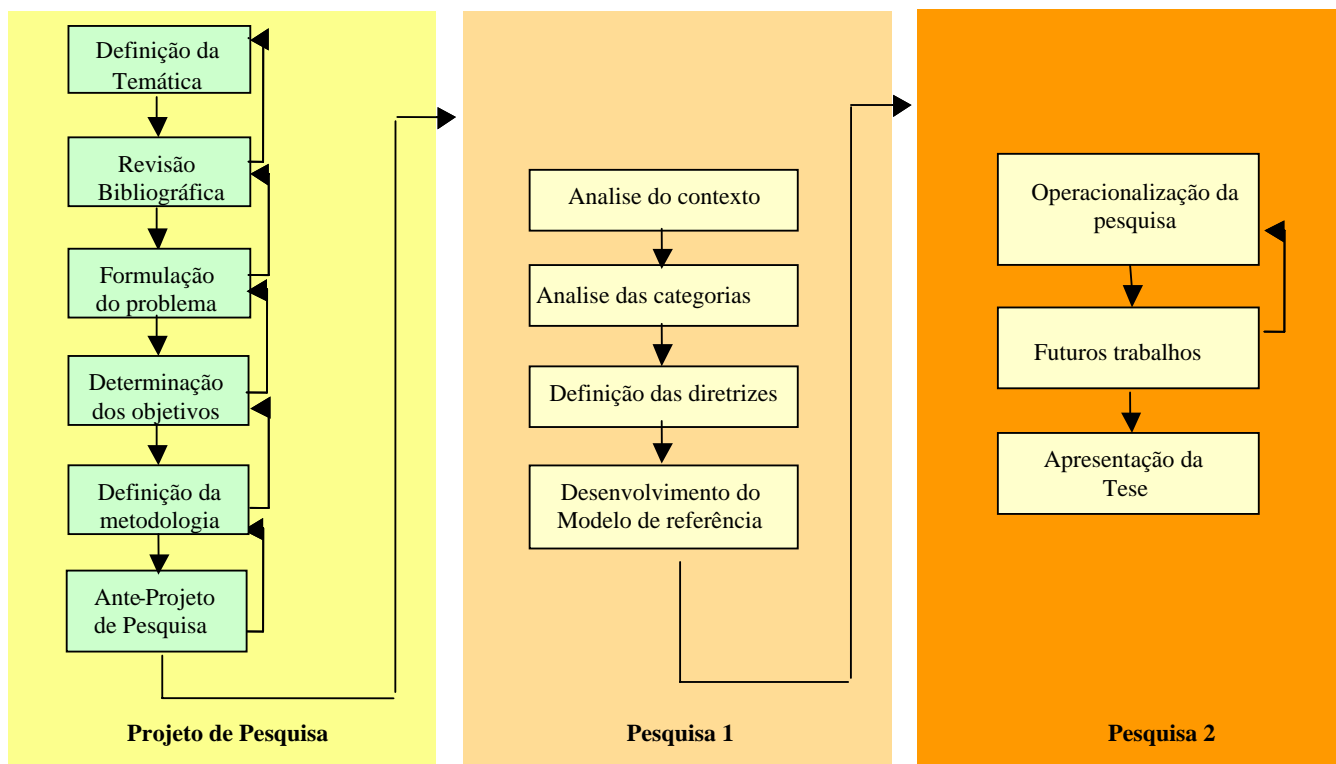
Definição da Temática

Revisão Bibliográfica

Formulação do problema

Determinação dos objetivos

Definição da metodologia

Ante-Projeto de Pesquisa

Projeto de Pesquisa

Analise do contexto

Analise das categorias

Definição das diretrizes

Desenvolvimento do Modelo de referência

Pesquisa 1

Operacionalização da pesquisa

Futuros trabalhos

Apresentação da Tese

Pesquisa 2